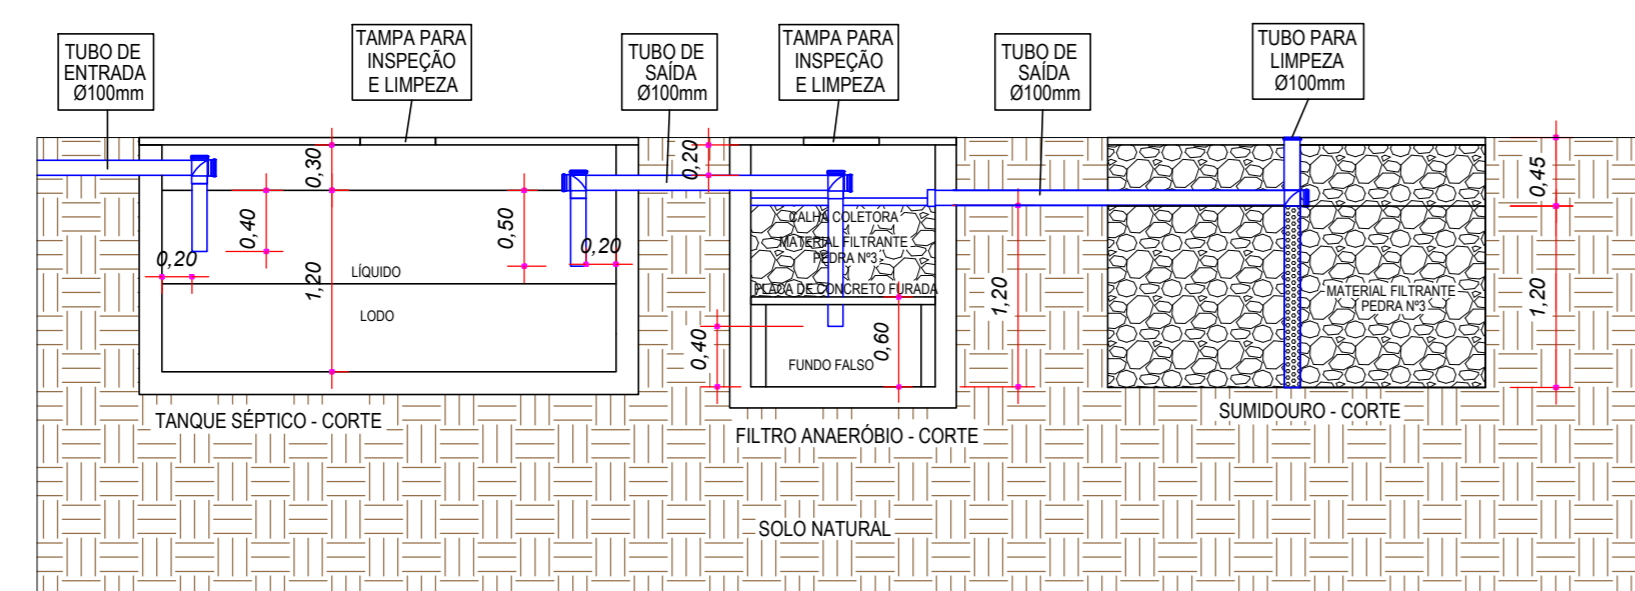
TUBO DE ENTRADA Ø100mm

TAMPA PARA INSPEÇÃO E LIMPEZA

TUBO DE SAÍDA Ø100mm

TAMPA PARA INSPEÇÃO E LIMPEZA

TUBO DE SAÍDA Ø100mm

TUBO PARA LIMPEZA Ø100mm

0,30

0,40

0,20

1,20

LÍQUIDO

LODO

0,50

0,20

0,20

CALHA COLETORA

MATERIAL FILTRANTE PEDRA Nº3

PLACA DE CONCRETO FURADA

0,40

0,60

FUNDO FALSO

1,20

MATERIAL FILTRANTE PEDRA Nº3

0,45

1,20

TANQUE SÉPTICO - CORTE

FILTRO ANAERÓBIO - CORTE

SUMIDOURO - CORTE

SOLO NATURAL